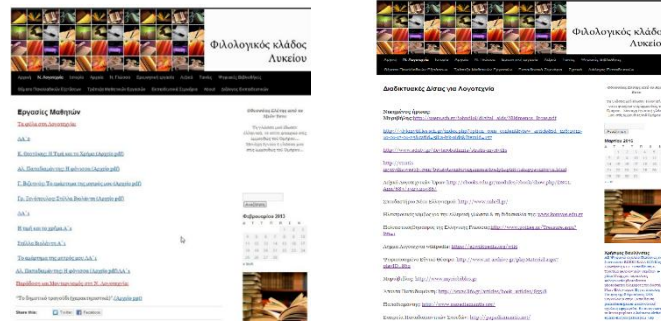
Φιλολογικός κλάδος Λυκείου

Εργασίες Μαθητών

Α.Λ

Κ. Καρυωτάκης Η Τέχνη και το Χρήμα (Αρχείο pdf)

Α.Λ. Παπαδιαμάντης Η φόνισσα (Αρχείο pdf)

Τα ποιήματα της αγάπης (Αρχείο pdf)

Β' τάξη

Τα ποιήματα της αγάπης και Α.Λ.

Α.Λ. Παπαδιαμάντης Η φόνισσα (Αρχείο pdf) Α.Λ

"Το δημοτικό τραγούδι (μελέτη περίπτωσης)" (Αρχείο pdf)

Share this: Twitter Facebook

Φιλολογικός κλάδος Λυκείου

Διαδικτυακές Δίσεις για Λογοτεχνία

Φεβρουάριος 2013

Μάρτιος 2013